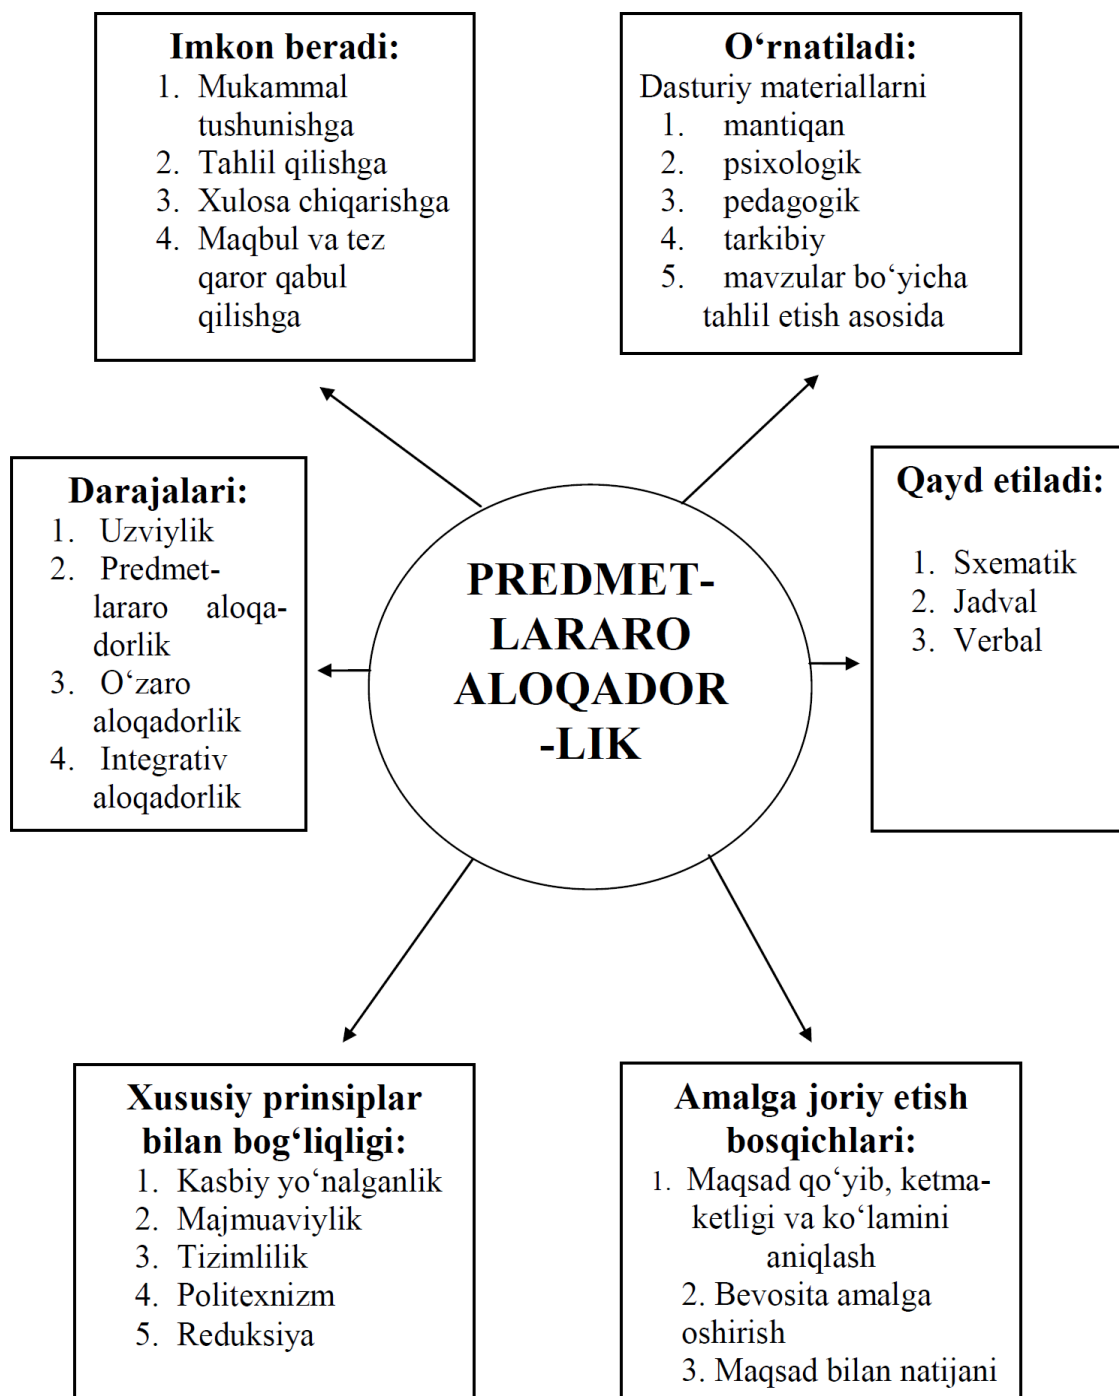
Imkon beradi:
1. Mukammal tushunishga
2. Tahlil qilishga
3. Xulosa chiqarishga
4. Maqbul va tez qaror qabul qilishga

O‘rnatiladi:
Dasturiy materiallarni
1. mantiqan
2. psixologik
3. pedagogik
4. tarkibiy
5. mavzular bo‘yicha tahlil etish asosida

Darajalari:
1. Uzviylik
2. Predmetlararo aloqadorlik
3. O‘zaro aloqadorlik
4. Integrativ aloqadorlik

PREDMETLARARO ALOQADORLIK

Qayd etiladi:
1. Sxematik
2. Jadval
3. Verbal

Xususiy prinsiplar bilan bog‘liqligi:
1. Kasbiy yo‘nalganlik
2. Majmuaviylik
3. Tizimlilik
4. Politexnizm
5. Reduksiya

Amalga joriy etish bosqichlari:
1. Maqsad qo‘yib, ketmaketligi va ko‘lamini aniqlash
2. Bevosita amalga oshirish
3. Maqsad bilan natijani